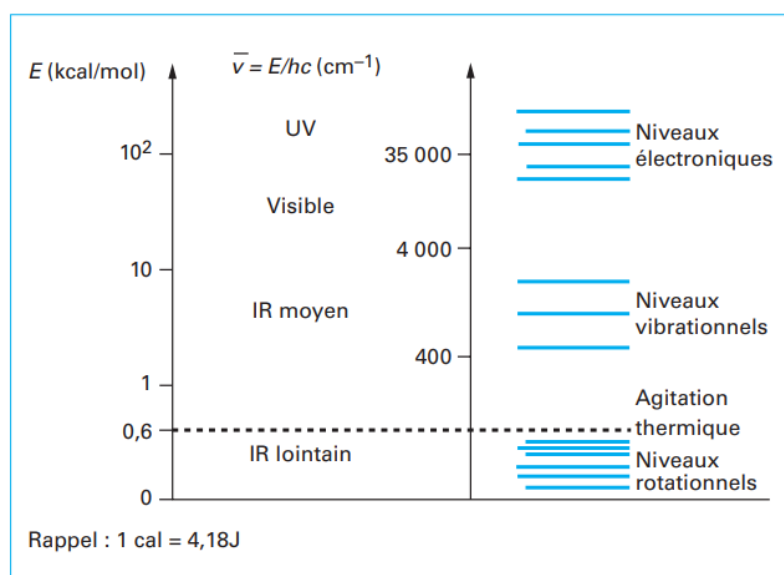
E (kcal/mol)

$\overline{v} = E/hc$ (cm$^{-1}$)

UV

$10^2$

35 000

Niveaux électroniques

Visible

4 000

10

IR moyen

Niveaux vibrationnels

400

1

Agitation thermique

0,6

IR lointain

Niveaux rotationnels

0

Rappel : 1 cal = 4,18J